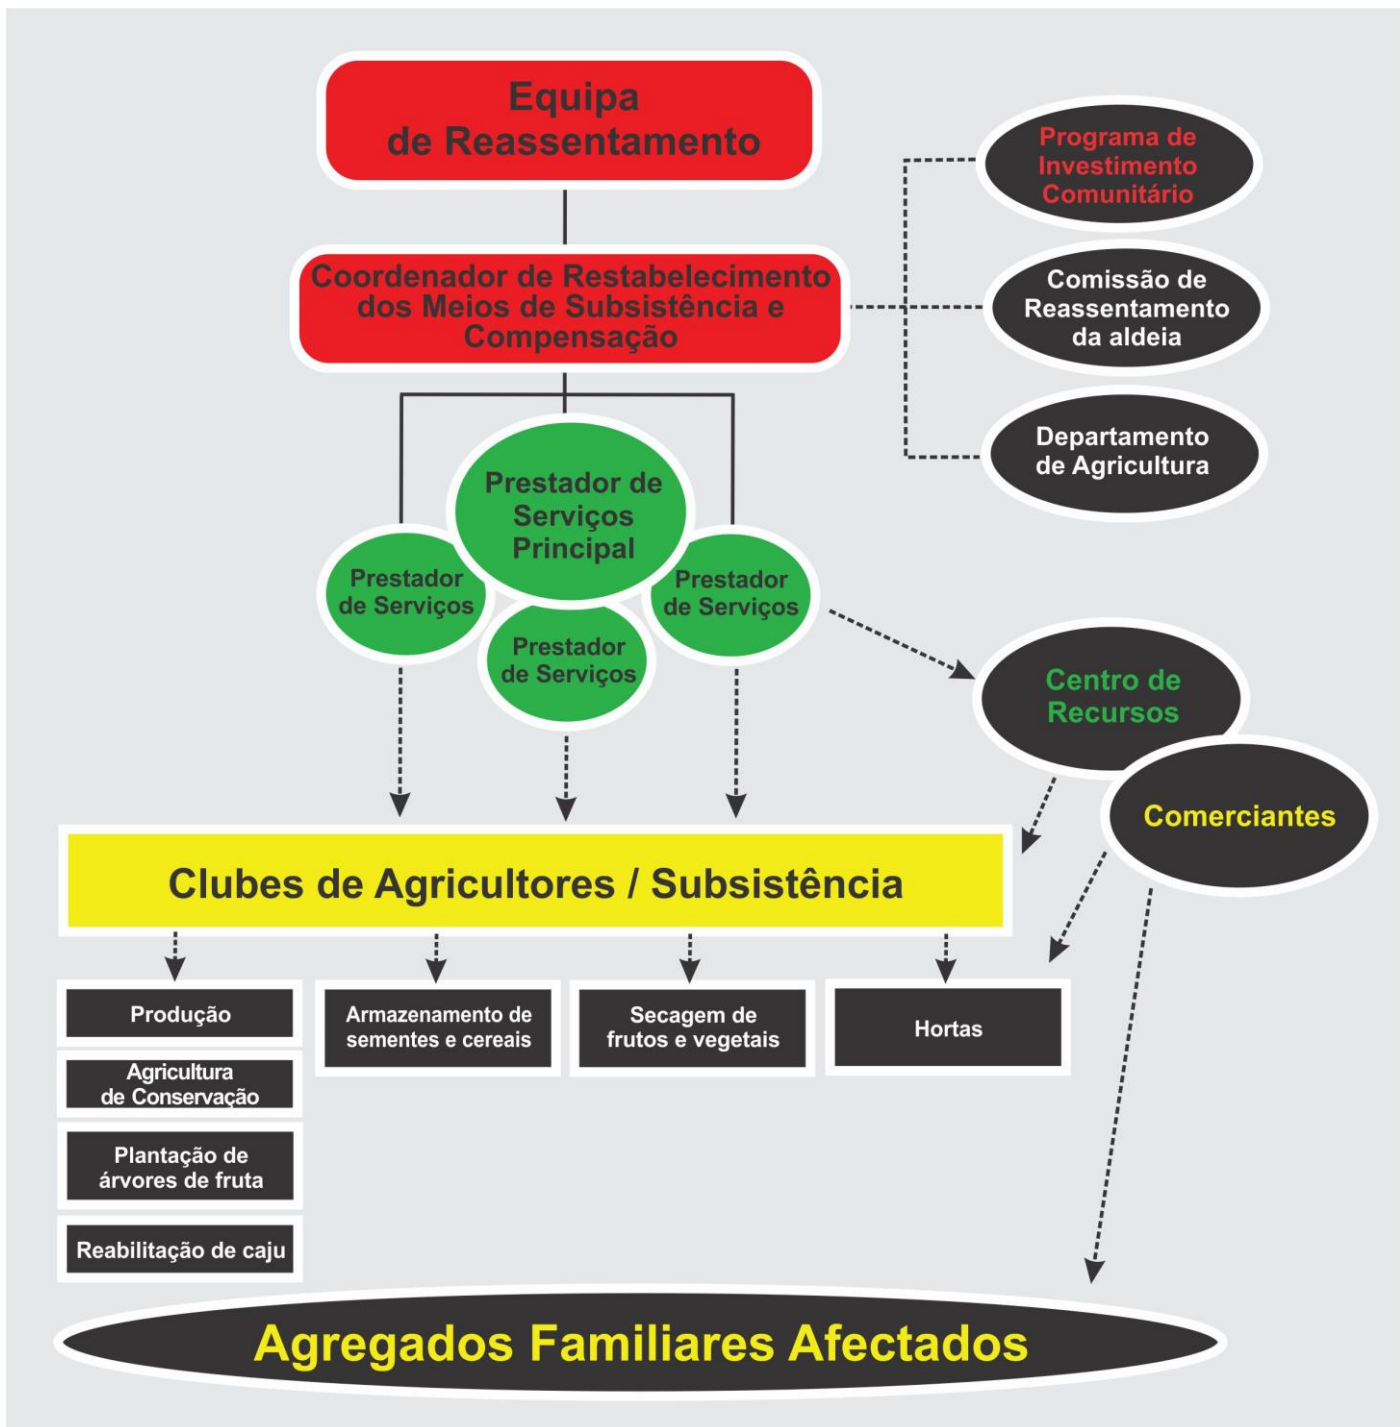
Equipa de Reassentamento

Programa de Investimento Comunitário

Coordenador de Restabelecimento dos Meios de Subsistência e Compensação

Comissão de Reassentamento da aldeia

Departamento de Agricultura

Prestador de Serviços Principal

Prestador de Serviços

Prestador de Serviços

Prestador de Serviços

Centro de Recursos

Comerciantes

Clubes de Agricultores / Subsistência

Produção

Agricultura de Conservação

Plantação de árvores de fruta

Reabilitação de caju

Armazenamento de sementes e cereais

Secagem de frutos e vegetais

Hortas

Agregados Familiares Afectados